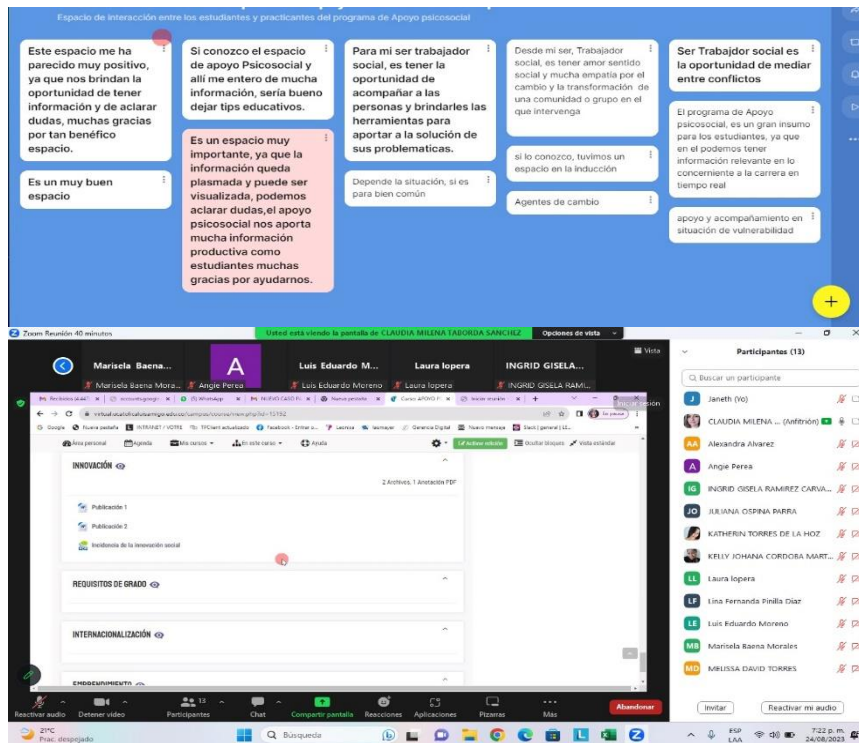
Espacio de interacción entre los estudiantes y practicantes del programa de Apoyo psicosocial

Este espacio me ha parecido muy positivo, ya que nos brindan la oportunidad de tener información y de aclarar dudas, muchas gracias por tan benéfico espacio.

Es un muy buen espacio

Si conozco el espacio de apoyo Psicosocial y allí me entero de mucha información, sería bueno dejar tips educativos.

Es un espacio muy importante, ya que la información queda plasmada y puede ser visualizada, podemos aclarar dudas,el apoyo psicosocial nos aporta mucha información productiva como estudiantes muchas gracias por ayudarnos.

Para mi ser trabajador social, es tener la oportunidad de acompañar a las personas y brindarles las herramientas para aportar a la solución de sus problemáticas.

Depende la situación, si es para bien común

Desde mi ser, Trabajador social, es tener amor sentido social y mucha empatía por el cambio y la transformación de una comunidad o grupo en el que intervenga

si lo conozco, tuvimos un espacio en la inducción

Agentes de cambio

Ser Trabjador social es la oportunidad de mediar entre conflictos

El programa de Apoyo psicosocial, es un gran insumo para los estudiantes, ya que en el podemos tener información relevante en lo concerniente a la carrera en tiempo real

apoyo y acompañamiento en situación de vulnerabilidad

+

Zoom Reunión 40 minutos

Usted está viendo la pantalla de CLAUDIA MILENA TABORDA SANCHEZ

Opciones de vista

Vista

Marisela Baena...
Marisela Baena Mora...
A
Angie Perea
Luis Eduardo M...
Luis Eduardo Moreno
Laura lopera
Laura lopera
INGRID GISELA...
INGRID GISELA RAMI...

Recibidos | Contacts | WhatsApp | NUEVO CASO | Nueva pestaña | Curso: APOYO | Iniciar sesión

virtual.ucatolicaluisamigo.edu.co/campus/course/view.php?id=15192

Google | Nueva pestaña | INTRANET / VOTRE | TFClient actualizado | Facebook - Entrar o... | Lectora | Aprendizaje | Gerencia Digital | Nuevo mensaje | Slack | general | LE...

Área personal | Agenda | Mis cursos | En este curso | Ayuda | Activar edición | Ocultar bloques | Vista estándar

INNOVACIÓN

2 Archivos, 1 Anotación PDF

Publicación 1

Publicación 2

Incidencia de la innovación social

REQUISITOS DE GRADO

INTERNACIONALIZACIÓN

EMPRENDIMIENTO

Participantes (13)

Buscar un participante

Janeth (Yo)
CLAUDIA MILENA ... (Anfitrión)
Alexandra Alvarez
Angie Perea
INGRID GISELA RAMIREZ CARVA...
JULIANA OSPINA PARRA
KATHERIN TORRES DE LA HOZ
KELLY JOHANA CORDOBA MART...
Laura lopera
Lina Fernanda Pinilla Diaz
Luis Eduardo Moreno
Marisela Baena Morales
MELISSA DAVID TORRES

Reactivar audio | Detener video | Participantes 13 | Chat | Compartir pantalla | Reacciones | Aplicaciones | Pizarras | Más | Abandonar

Invitar | Reactivar mi audio

21°C Prac. despejado

Búsqueda

ESP LAA

7:22 p. m. 24/08/2023